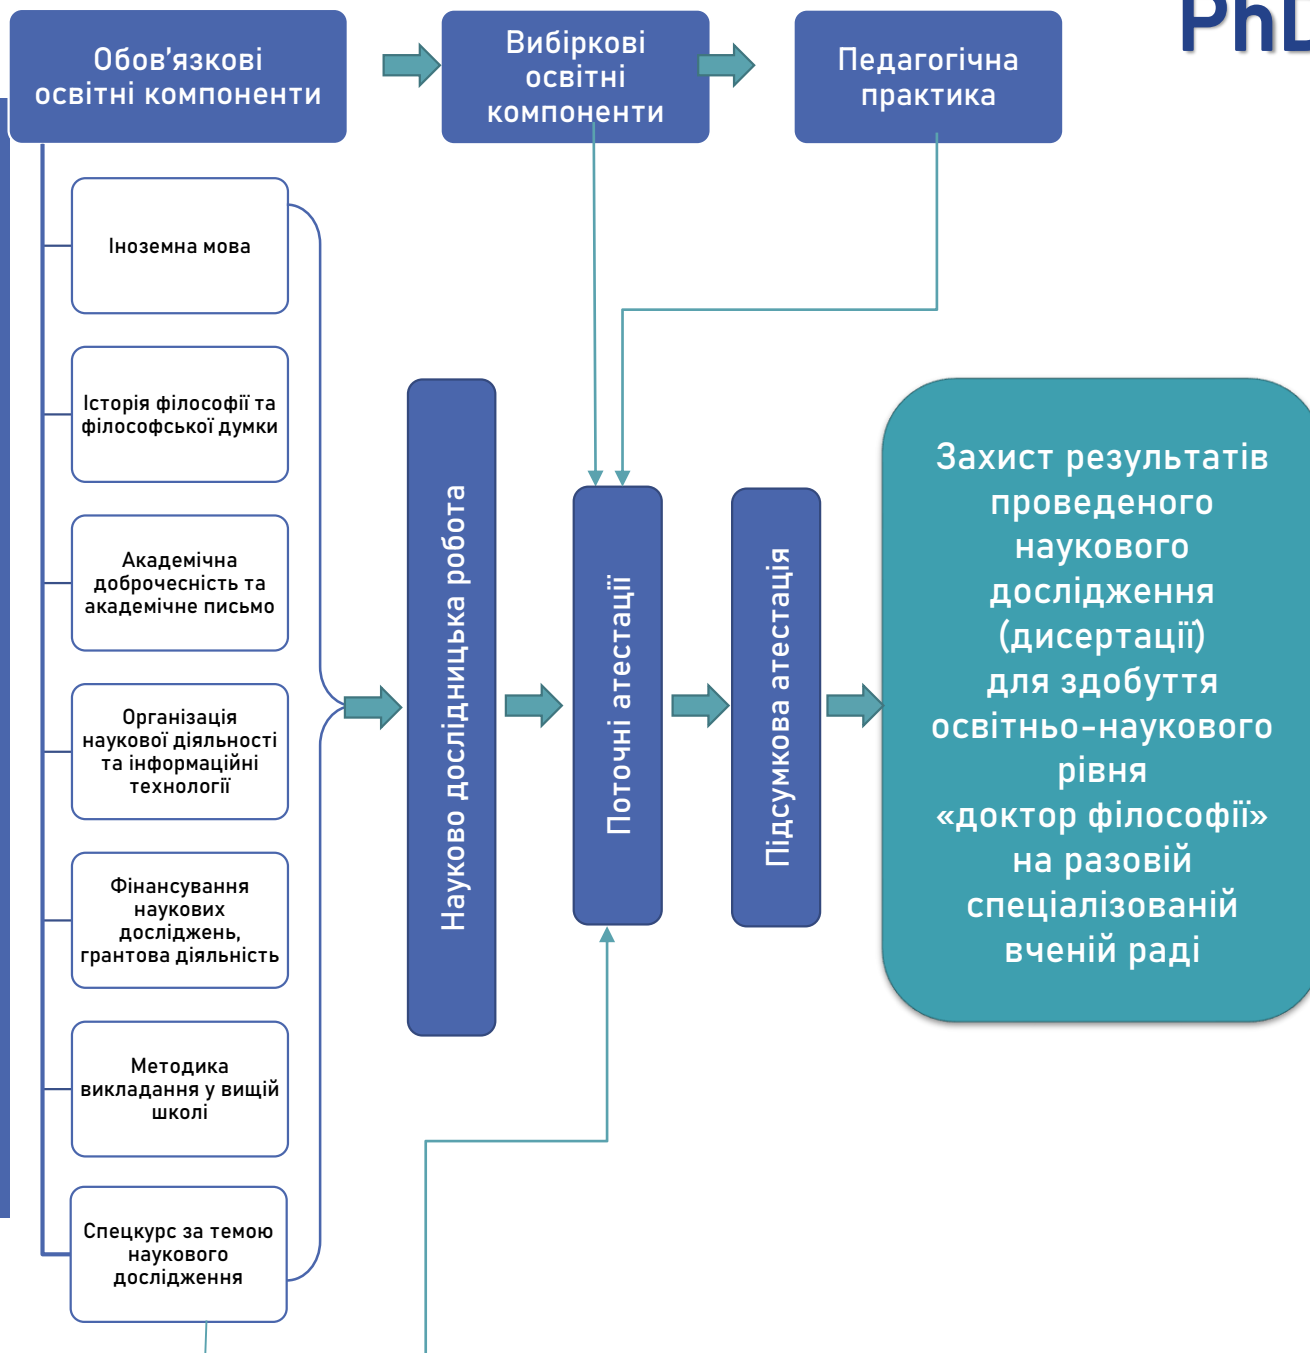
PhD

Обов’язкові освітні компоненти

Вибіркові освітні компоненти

Педагогічна практика

Іноземна мова

Історія філософії та філософської думки

Академічна доброчесність та академічне письмо

Організація наукової діяльності та інформаційні технології

Фінансування наукових досліджень, грантова діяльність

Методика викладання у вищій школі

Спецкурс за темою наукового дослідження

Науково дослідницька робота

Поточні атестації

Підсумкова атестація

Захист результатів проведеного наукового дослідження (дисертації) для здобуття освітньо-наукового рівня «доктор філософії» на разовій спеціалізованій вченій раді